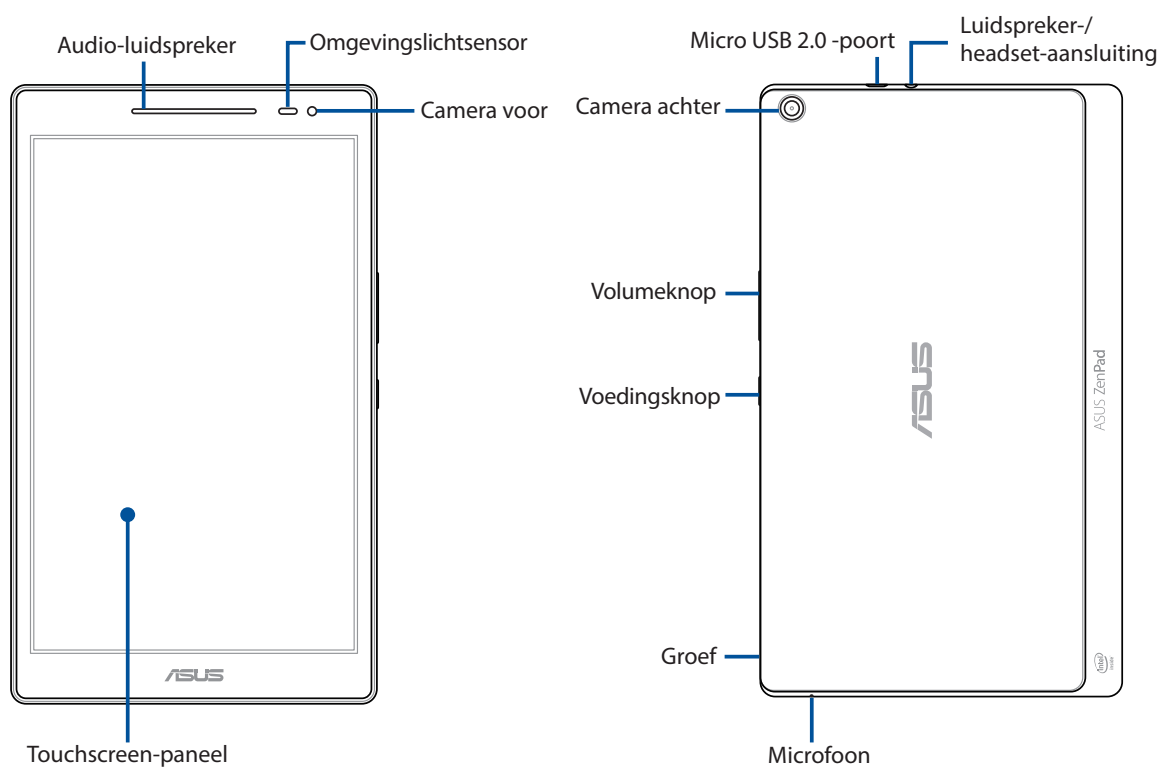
Audio-luidspreker
Omgevingslichtsensor
Camera voor
ASUS
Touchscreen-paneel

Micro USB 2.0 -poort
Luidspreker-/ headset-aansluiting
Camera achter
Volumeknop
Voedingsknop
ASUS
ASUS ZenPad
Groef
intel inside
Microfoon